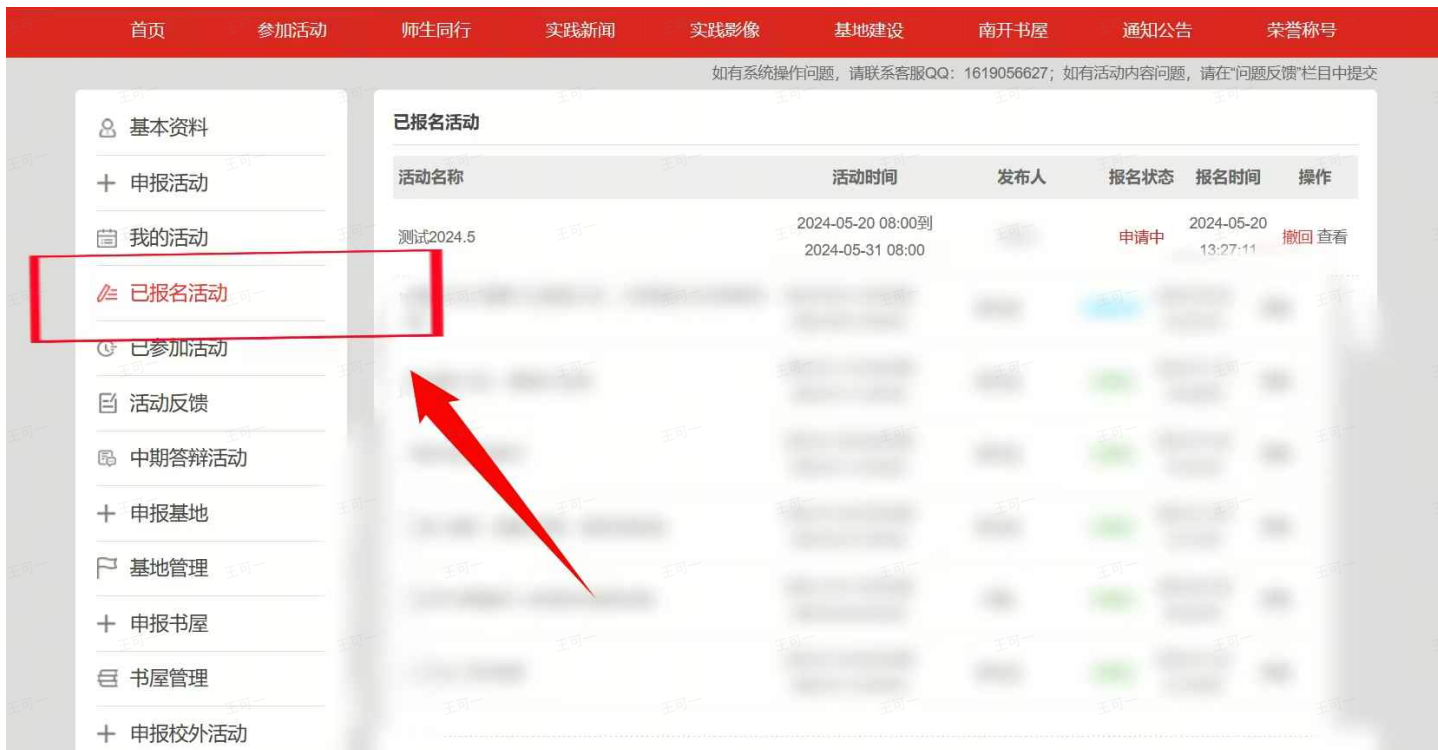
首页 参加活动 师生同行 实践新闻 实践影像 基地建设 南开书屋 通知公告 荣誉称号

如有系统操作问题，请联系客服QQ：1619056627；如有活动内容问题，请在"问题反馈"栏目中提交

基本资料
申报活动
我的活动
已报名活动
已参加活动
活动反馈
中期答辩活动
申报基地
基地管理
申报书屋
书屋管理
申报校外活动

已报名活动

| 活动名称 | 活动时间 | 发布人 | 报名状态 | 报名时间 | 操作 |
|---|---|---|---|---|---|
| 测试2024.5 | 2024-05-20 08:00到 2024-05-31 08:00 | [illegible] | 申请中 | 2024-05-20 13:27:11 | 撤回 查看 |
| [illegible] | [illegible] | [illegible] | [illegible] | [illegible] | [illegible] |
| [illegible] | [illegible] | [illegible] | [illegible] | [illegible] | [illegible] |
| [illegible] | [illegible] | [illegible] | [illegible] | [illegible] | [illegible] |
| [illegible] | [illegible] | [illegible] | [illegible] | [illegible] | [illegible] |
| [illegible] | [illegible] | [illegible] | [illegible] | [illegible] | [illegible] |
| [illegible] | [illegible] | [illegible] | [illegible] | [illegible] | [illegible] |